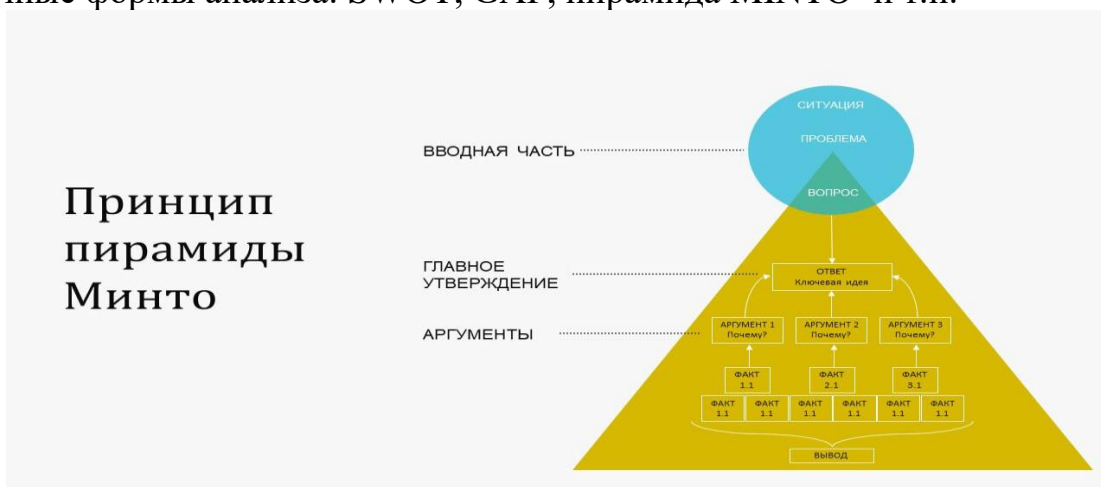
ные формы анализа: SWOT, GAP, пирамида МИНТО и т.п.

Принцип пирамиды Минто

СИТУАЦИЯ

ПРОБЛЕМА

ВОПРОС

ВВОДНАЯ ЧАСТЬ

ГЛАВНОЕ УТВЕРЖДЕНИЕ

ОТВЕТ
Ключевая идея

АРГУМЕНТЫ

АРГУМЕНТ 1
Почему?

АРГУМЕНТ 2
Почему?

АРГУМЕНТ 3
Почему?

ФАКТ
1.1

ФАКТ
2.1

ФАКТ
3.1

| ФАКТ 1.1 | ФАКТ 1.1 | ФАКТ 1.1 | ФАКТ 1.1 | ФАКТ 1.1 | ФАКТ 1.1 |
|---|---|---|---|---|---|

ВЫВОД